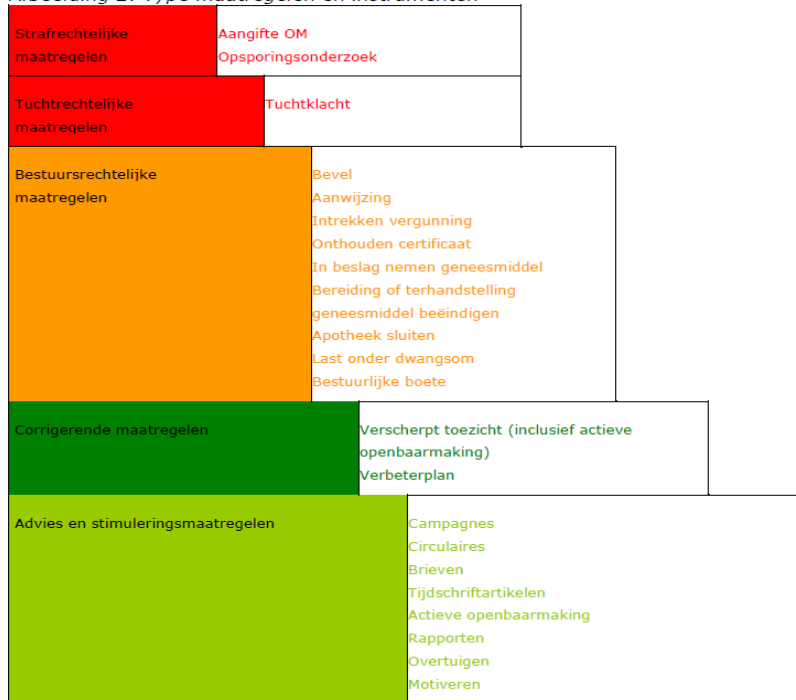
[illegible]

| | |
|---|---|
| Strafrechtelijke maatregelen | Aangifte OM<br>Opsporingsonderzoek |
| Tuchtrechtelijke maatregelen | Tuchtklacht |
| Bestuursrechtelijke maatregelen | Bevel<br>Aanwijzing<br>Intrekken vergunning<br>Onthouden certificaat<br>In beslag nemen geneesmiddel<br>Bereiding of terhandstelling geneesmiddel beëindigen<br>Apotheek sluiten<br>Last onder dwangsom<br>Bestuurlijke boete |
| Corrigerende maatregelen | Verscherpt toezicht (inclusief actieve openbaarmaking)<br>Verbeterplan |
| Advies en stimuleringsmaatregelen | Campagnes<br>Circulaires<br>Brieven<br>Tijdschriftartikelen<br>Actieve openbaarmaking<br>Rapporten<br>Overtuigen<br>Motiveren |